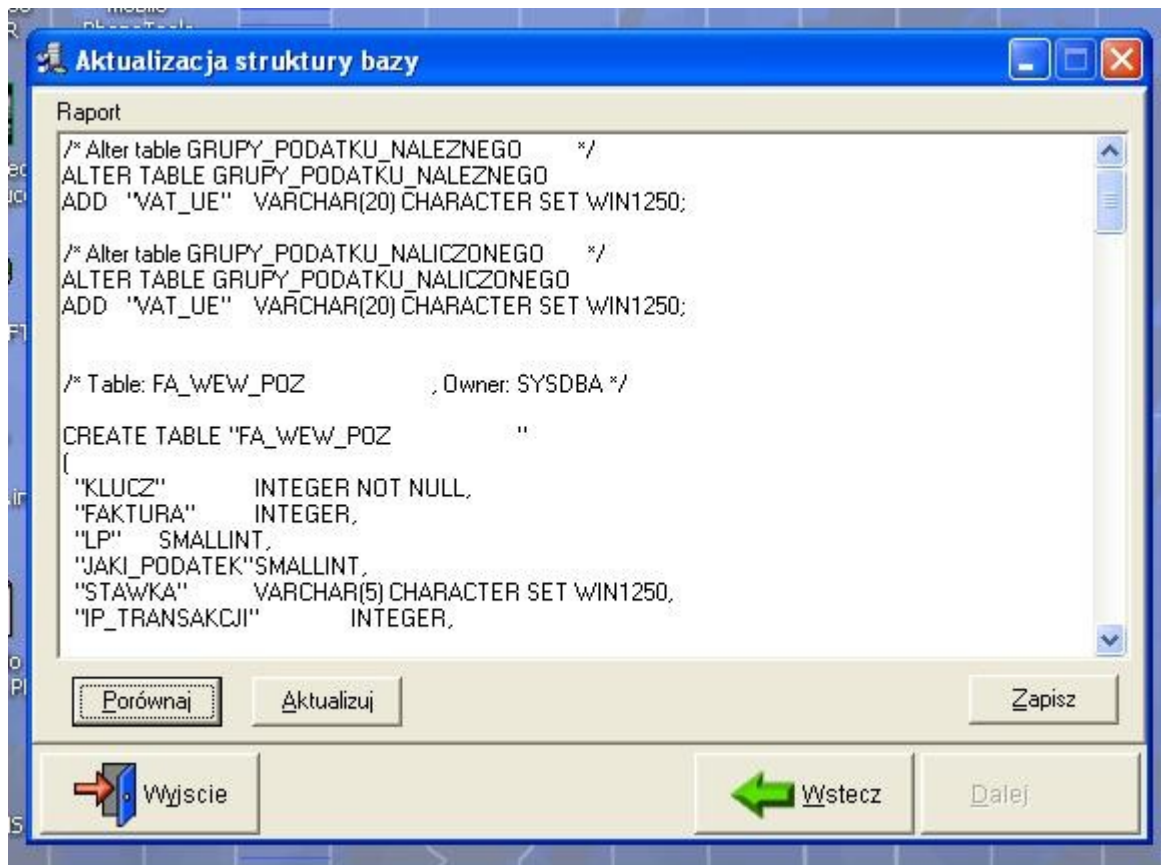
Aktualizacja struktury bazy

Raport

/* Alter table GRUPY_PODATKU_NALEZNEGO */
ALTER TABLE GRUPY_PODATKU_NALEZNEGO
ADD "VAT_UE" VARCHAR(20) CHARACTER SET WIN1250;

/* Alter table GRUPY_PODATKU_NALICZONEGO */
ALTER TABLE GRUPY_PODATKU_NALICZONEGO
ADD "VAT_UE" VARCHAR(20) CHARACTER SET WIN1250;

/* Table: FA_WEW_POZ , Owner: SYSDBA */

CREATE TABLE "FA_WEW_POZ "
(
"KLUCZ" INTEGER NOT NULL,
"FAKTURA" INTEGER,
"LP" SMALLINT,
"JAKI_PODATEK"SMALLINT,
"STAWKA" VARCHAR(5) CHARACTER SET WIN1250,
"IP_TRANSAKCJI" INTEGER,

Porównaj

Aktualizuj

Zapisz

Wyjscie

Wstecz

Dalej